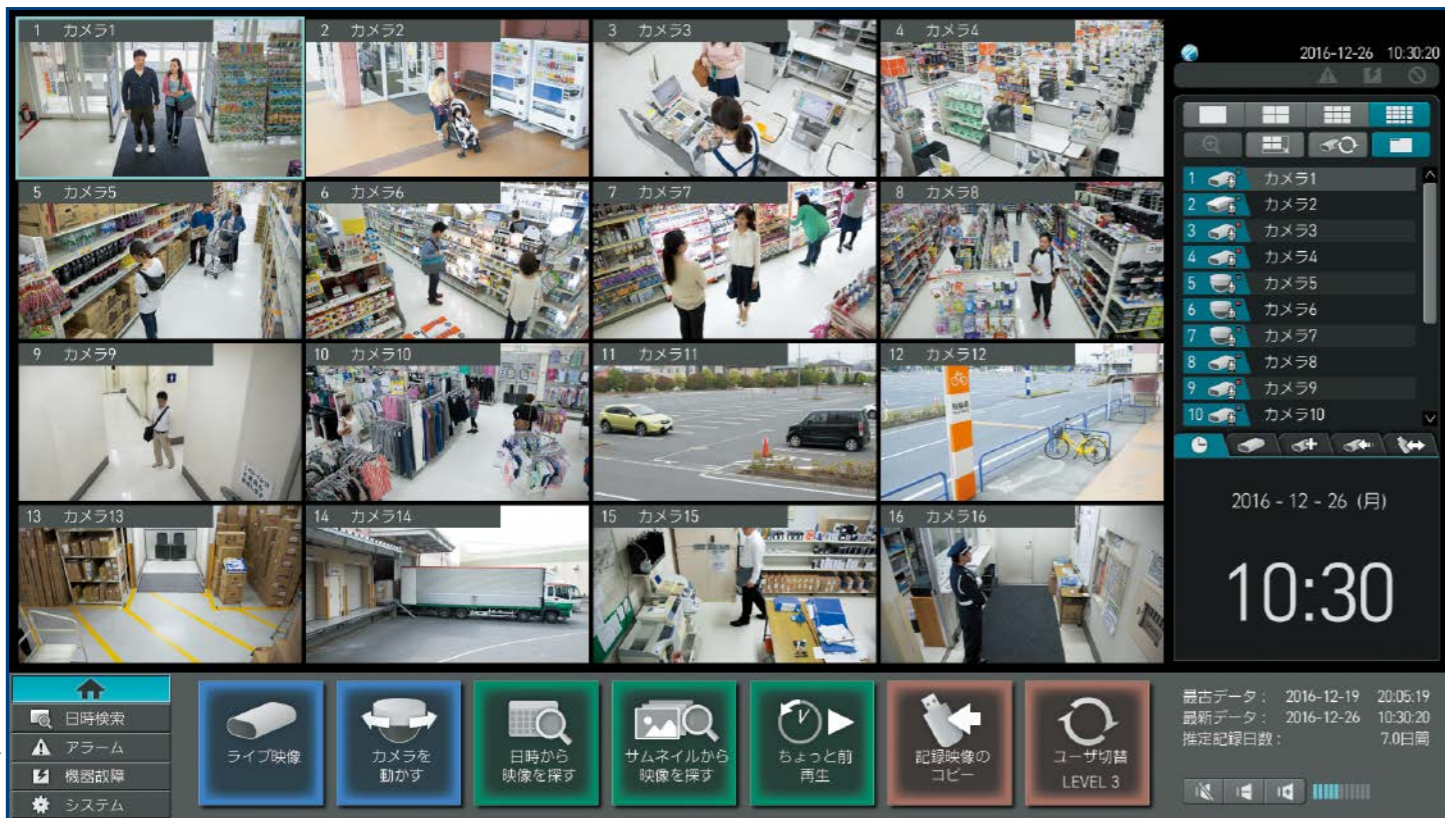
1 カメラ1

2 カメラ2

3 カメラ3

4 カメラ4

5 カメラ5

6 カメラ6

7 カメラ7

8 カメラ8

9 カメラ9

10 カメラ10

11 カメラ11

12 カメラ12

13 カメラ13

14 カメラ14

15 カメラ15

16 カメラ16

2016-12-26 10:30:20

1 カメラ1
2 カメラ2
3 カメラ3
4 カメラ4
5 カメラ5
6 カメラ6
7 カメラ7
8 カメラ8
9 カメラ9
10 カメラ10

2016 - 12 - 26 (月)

10:30

日時検索
アラーム
機器故障
システム

ライブ映像

カメラを動かす

日時から映像を探す

サムネイルから映像を探す

ちょっと前再生

記録映像のコピー

ユーザ切替 LEVEL 3

最古データ： 2016-12-19 20:05:19
最新データ： 2016-12-26 10:30:20
推定記録日数： 7.0日間